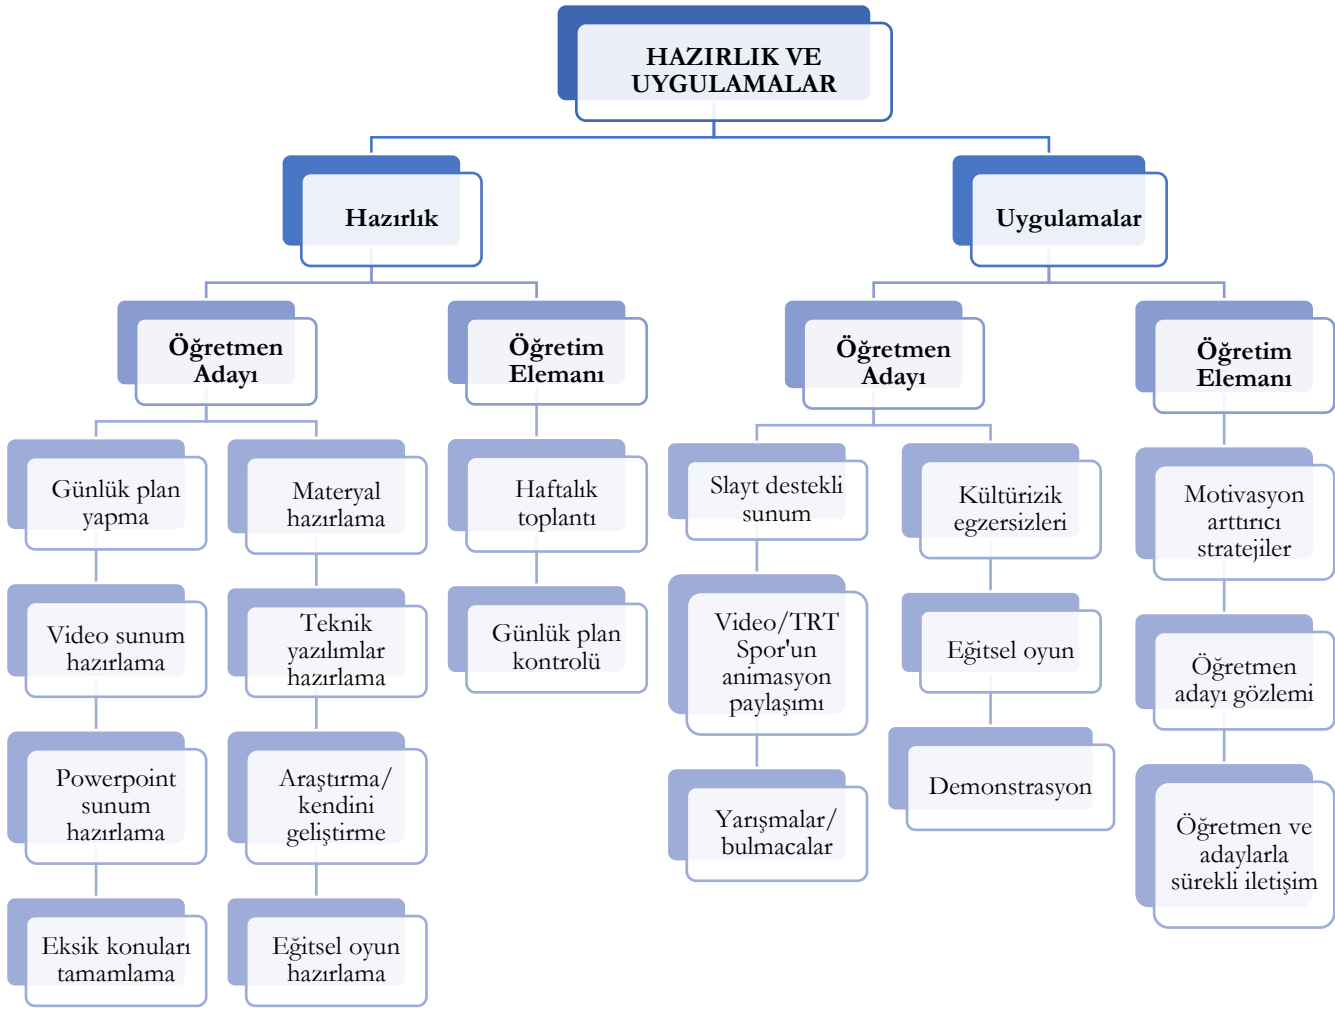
HAZIRLIK VE UYGULAMALAR

Hazırlık

Uygulamalar

Öğretmen Adayı

Öğretim Elemanı

Öğretmen Adayı

Öğretim Elemanı

Günlük plan yapma

Video sunum hazırlama

Powerpoint sunum hazırlama

Eksik konuları tamamlama

Materyal hazırlama

Teknik yazılımlar hazırlama

Araştırma/ kendini geliştirme

Eğitsel oyun hazırlama

Haftalık toplantı

Günlük plan kontrolü

Slayt destekli sunum

Video/TRT Spor'un animasyon paylaşımı

Yarışmalar/ bulmacalar

Kültürizik egzersizleri

Eğitsel oyun

Demonstrasyon

Motivasyon arttırıcı stratejiler

Öğretmen adayı gözlemi

Öğretmen ve adaylarla sürekli iletişim